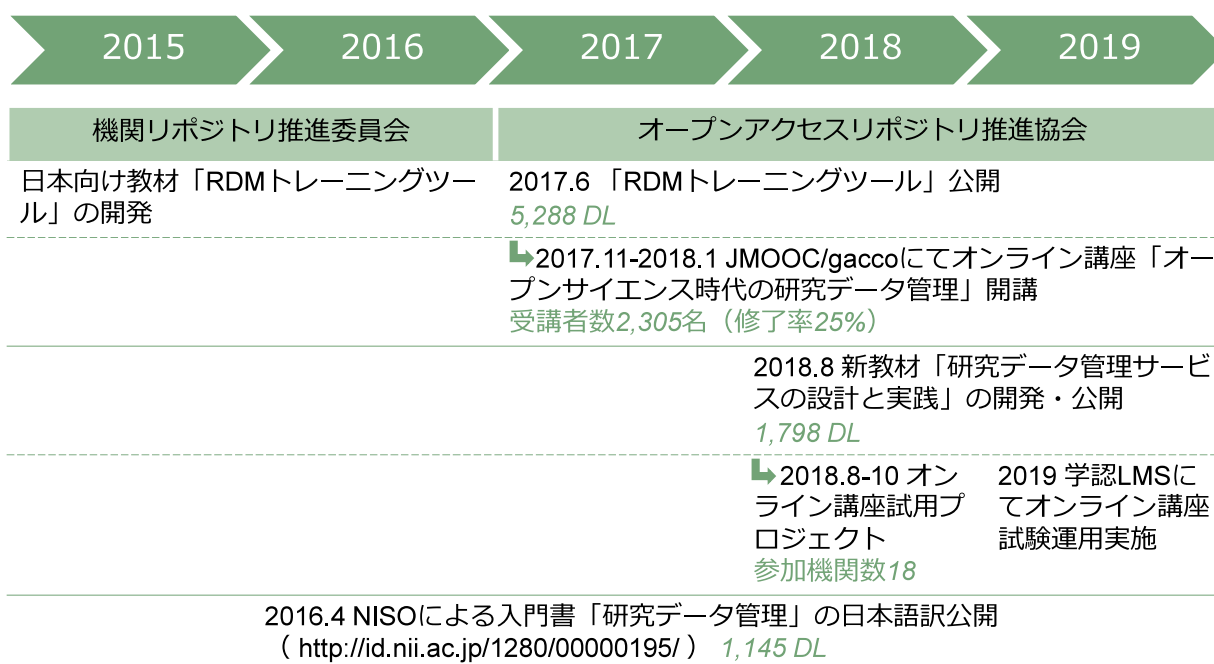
2015 2016 2017 2018 2019

| 機関リポジトリ推進委員会 | オープンアクセスリポジトリ推進協会 |
|---|---|

日本向け教材「RDMトレーニングツール」の開発

2017.6 「RDMトレーニングツール」公開
5,288 DL

2017.11-2018.1 JMOOC/gaccoにてオンライン講座「オープンサイエンス時代の研究データ管理」開講
受講者数2,305名（修了率25%）

2018.8 新教材「研究データ管理サービスの設計と実践」の開発・公開
1,798 DL

2018.8-10 オンライン講座試用プロジェクト
参加機関数18

2019 学認LMSにてオンライン講座試験運用実施

2016.4 NISOによる入門書「研究データ管理」の日本語訳公開
（ http://id.nii.ac.jp/1280/00000195/ ） 1,145 DL